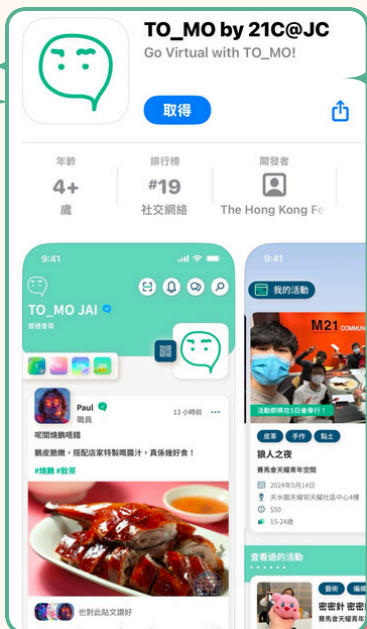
TO_MO by 21C@JC
Go Virtual with TO_MO!

取得

年齡
4+
歲

排行榜
#19
社交網絡

開發者
The Hong Kong Fe

9:41
TO_MO JAI
普通會員

Paul
職員
13 小時前

呢間燒鵝唔錯
鵝皮脆嫩，搭配店家特製梅醬汁，真係幾好食！
#燒鵝 #飲茶

也對此貼文讚好

9:41
我的活動
M21
活動即將在5日舍舉行！
皮革 手作 黏土
狼人之夜
賽馬會天耀青年空間
2024年5月14日
天水圍天耀邨天耀社區中心4樓
$50
15-24歲

查看過的活動
藝術
密密針 密密
賽馬會天耀青年空